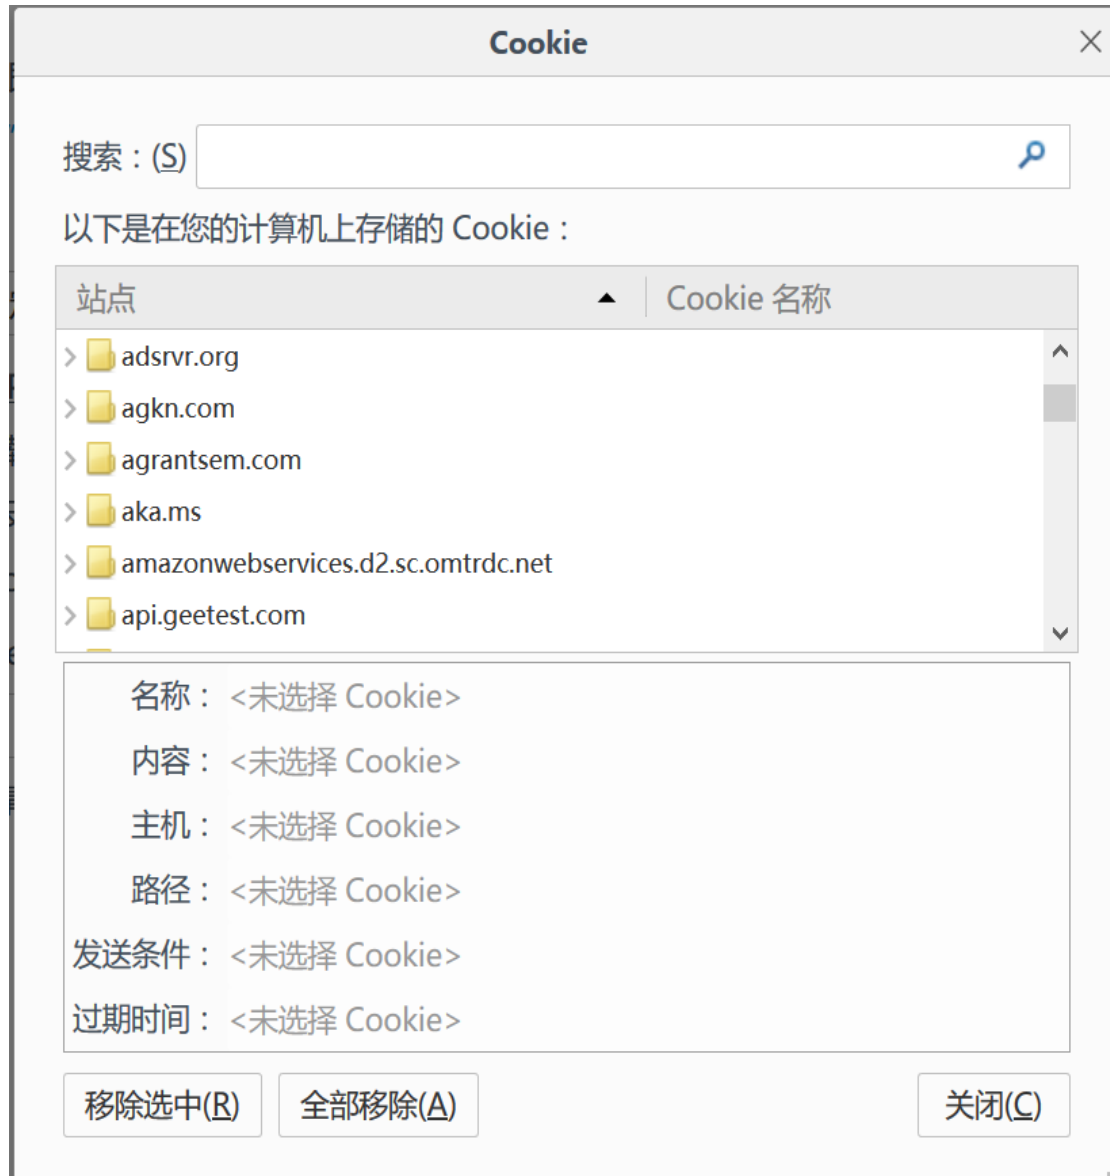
Cookie

搜索：(S)

以下是在您的计算机上存储的 Cookie：

站点 | Cookie 名称

adsrvr.org
agkn.com
agrantsem.com
aka.ms
amazonwebservices.d2.sc.omtrdc.net
api.geetest.com

名称： <未选择 Cookie>
内容： <未选择 Cookie>
主机： <未选择 Cookie>
路径： <未选择 Cookie>
发送条件： <未选择 Cookie>
过期时间： <未选择 Cookie>

移除选中(R) 全部移除(A) 关闭(C)